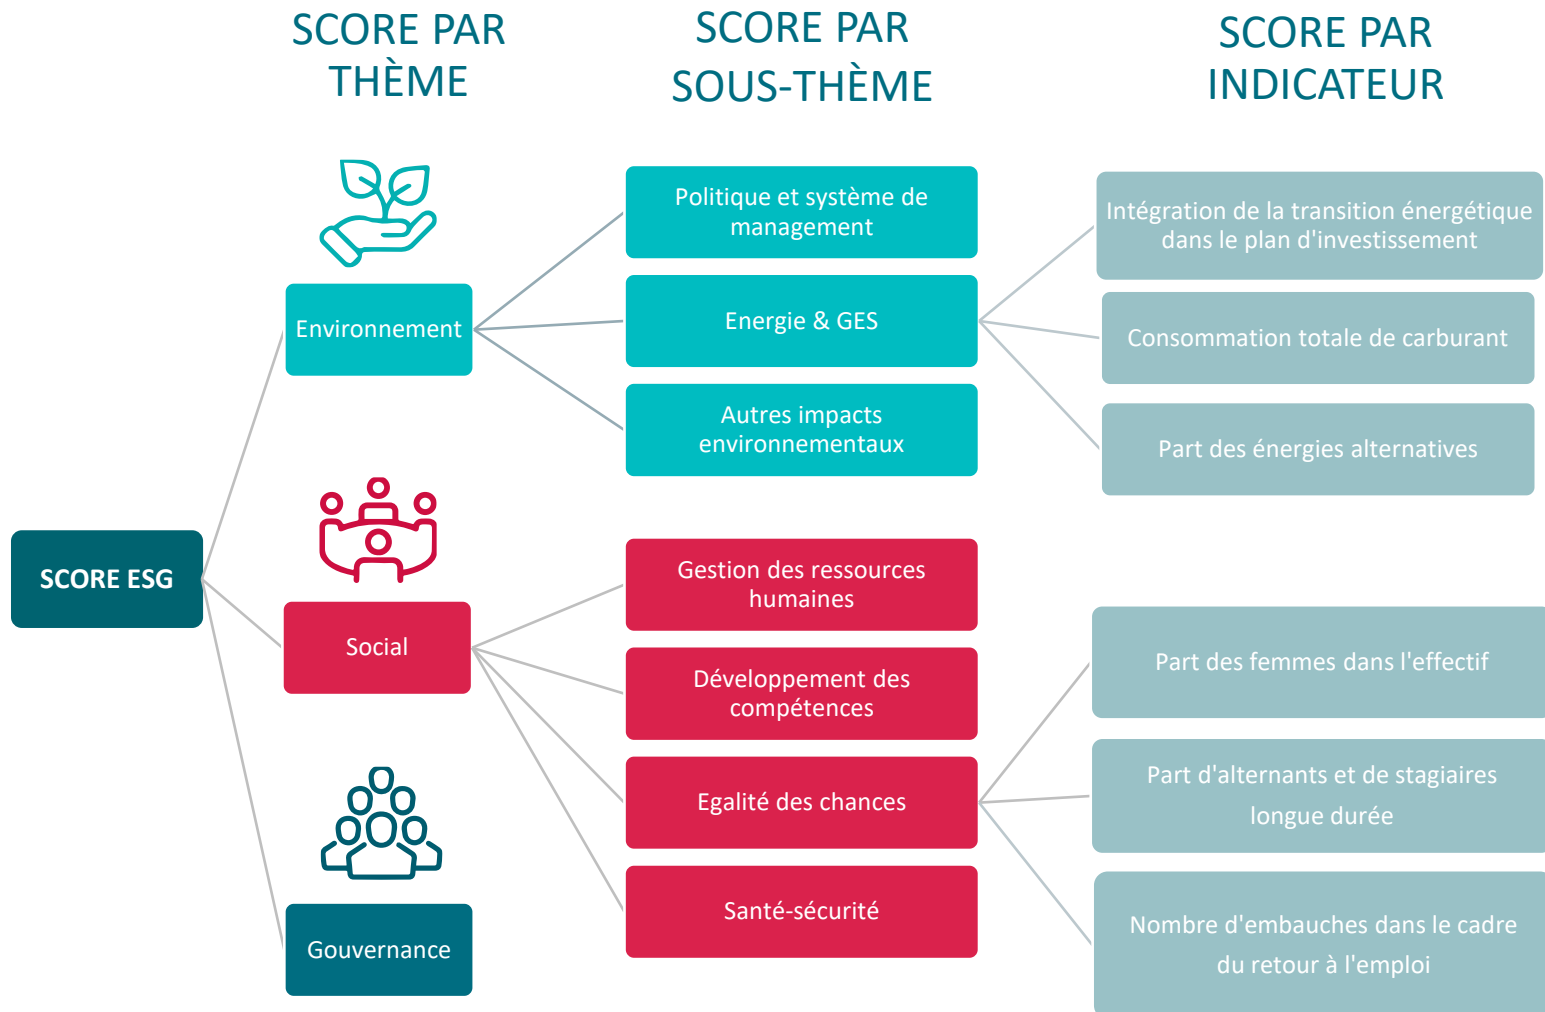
SCORE PAR THÈME

SCORE PAR SOUS-THÈME

SCORE PAR INDICATEUR

SCORE ESG

Environnement

Politique et système de management

Energie & GES

Autres impacts environnementaux

Intégration de la transition énergétique dans le plan d'investissement

Consommation totale de carburant

Part des énergies alternatives

Social

Gestion des ressources humaines

Développement des compétences

Egalité des chances

Santé-sécurité

Part des femmes dans l'effectif

Part d'alternants et de stagiaires longue durée

Nombre d'embauches dans le cadre du retour à l'emploi

Gouvernance